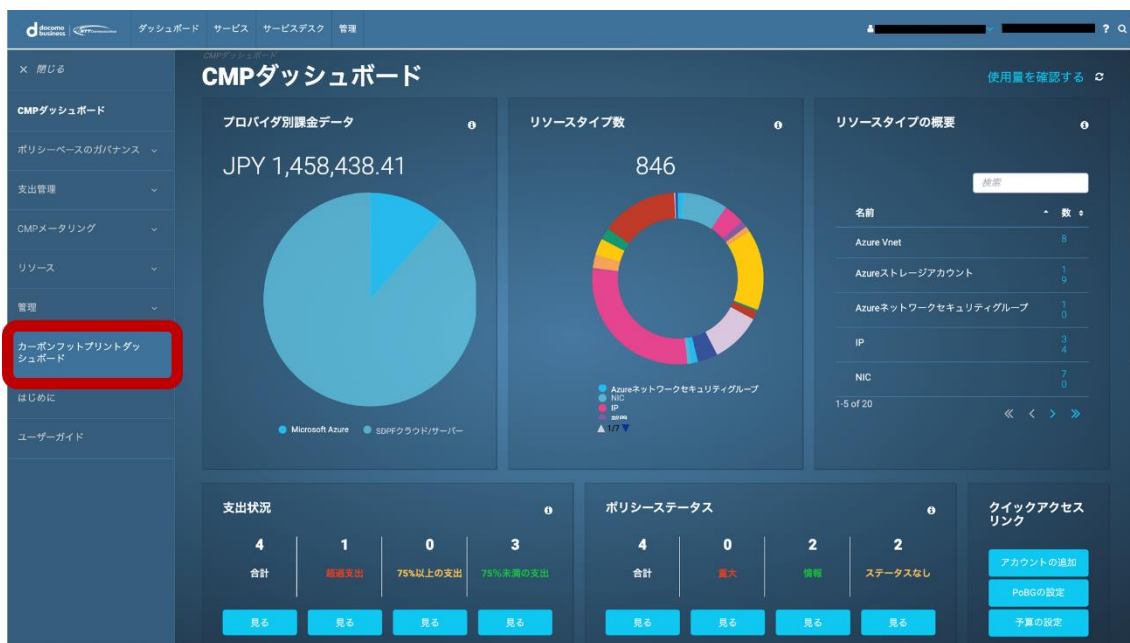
docomo business

ダッシュボード サービス サービスデスク 管理

? Q

× 閉じる

CMPダッシュボード

ポリシーベースのガバナンス

支出管理

CMPメータリング

リソース

管理

カーボンフットプリントダッシュボード

はじめに

ユーザーガイド

CMPダッシュボード

CMPダッシュボード

使用量を確認する

プロバイダ別課金データ

JPY 1,458,438.41

Microsoft Azure SDPFクラウド/サーバー

リソースタイプ数

846

Azureネットワークセキュリティグループ
NIC
IP
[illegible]
1/7

リソースタイプの概要

検索

| 名前 | 数 |
|---|---|
| Azure Vnet | 8 |
| Azureストレージアカウント | 19 |
| Azureネットワークセキュリティグループ | 10 |
| IP | 34 |
| NIC | 70 |

1-5 of 20

支出状況

| 4 | 1 | 0 | 3 |
|---|---|---|---|
| 合計 | 超過支出 | 75%以上の支出 | 75%未満の支出 |
| 見る | 見る | 見る | 見る |

ポリシーステータス

| 4 | 0 | 2 | 2 |
|---|---|---|---|
| 合計 | 重大 | 情報 | ステータスなし |
| 見る | 見る | 見る | 見る |

クイックアクセスリンク

アカウントの追加

PoBGの設定

予算の設定